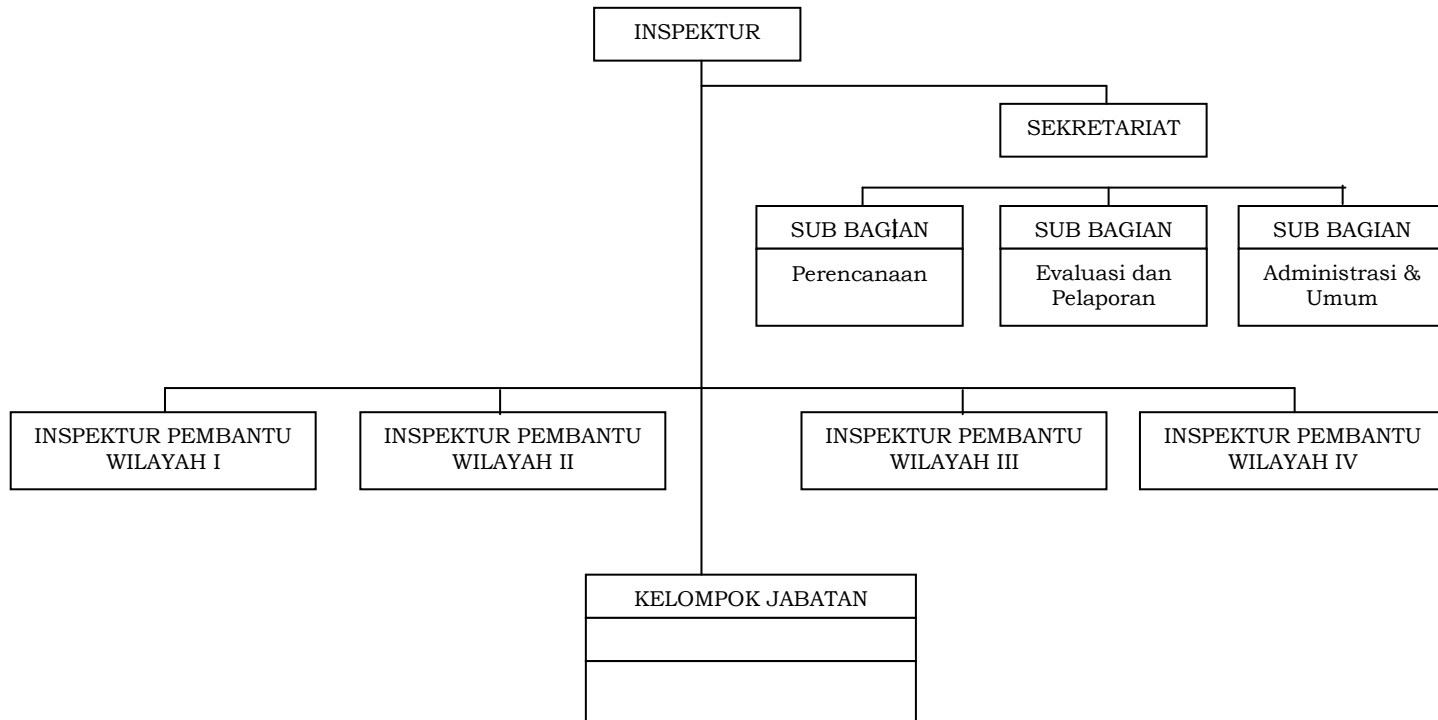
INSPEKTUR

SEKRETARIAT

SUB BAGIAN
Perencanaan

SUB BAGIAN
Evaluasi dan Pelaporan

SUB BAGIAN
Administrasi & Umum

INSPEKTUR PEMBANTU WILAYAH I

INSPEKTUR PEMBANTU WILAYAH II

INSPEKTUR PEMBANTU WILAYAH III

INSPEKTUR PEMBANTU WILAYAH IV

KELOMPOK JABATAN